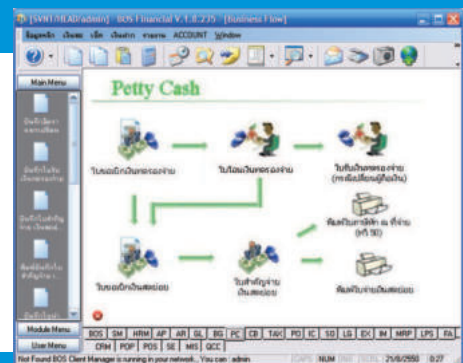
[SVR1-HLAB/admin] BOS Financial V.1.0.235 [Business Flow]

ข้อมูลหลัก เงินสด เช็ค เงินฝาก รายงาน ACCOUNT Window

Main Menu

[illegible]

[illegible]

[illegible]

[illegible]

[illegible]

Petty Cash

ใบขอเบิกเงินทดรองจ่าย

ใบโอนเงินทดรองจ่าย

ใบรับเงินทดรองจ่าย (กรณีเปลี่ยนผู้ถือเงิน)

พิมพ์ใบภาษีหัก ณ ที่จ่าย (ทวิ 50)

ใบขอเบิกเงินสดย่อย

ใบสำคัญจ่ายเงินสดย่อย

พิมพ์ใบจ่ายเงินสดย่อย

Module Menu

User Menu

BOS SM HRM AP AR GL BG PC CB TAX PO IC SO LG EX IM MRP LPS FA

CRM POP POS SE MIS GCC

Not Found BOS Client Manager is running in your network... You can admin CAPS NUM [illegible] 21/8/2550 8:27